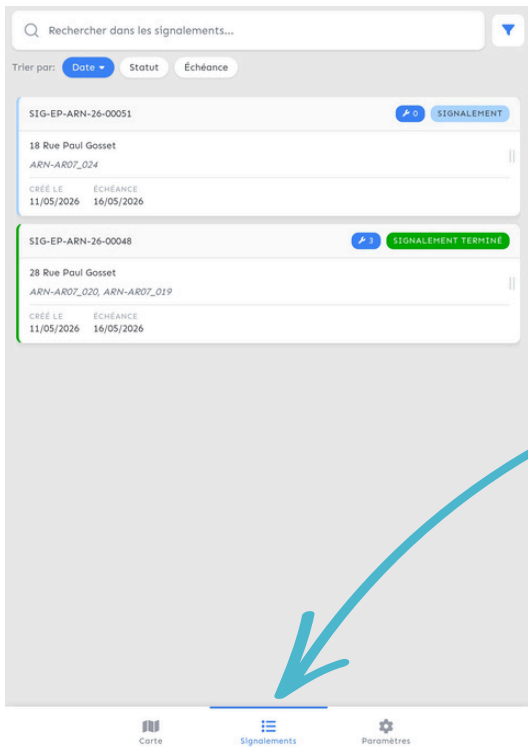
Rechercher dans les signalements...

Trier par: Date Statut Échéance

SIG-EP-ARN-26-00051 0 SIGNALEMENT

18 Rue Paul Gosset

ARN-AR07_024

CRÉÉ LE 11/05/2026 ÉCHÉANCE 16/05/2026

SIG-EP-ARN-26-00048 3 SIGNALEMENT TERMINÉ

28 Rue Paul Gosset

ARN-AR07_020, ARN-AR07_019

CRÉÉ LE 11/05/2026 ÉCHÉANCE 16/05/2026

Carte Signalements Paramètres